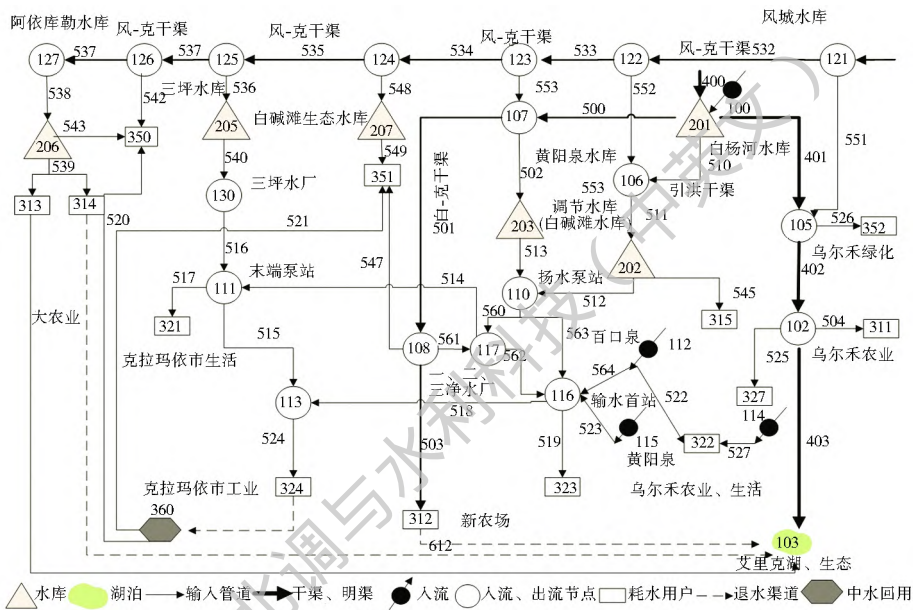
阿依库勒水库
风-克干渠
风-克干渠
风-克干渠
风城水库
127
537
126
537
125
535
124
534
123
533
122
风-克干渠532
121
538
542
三坪水库
536
548
553
552
400
100
543
350
205
白碱滩生态水库
207
107
500
201
551
206
540
549
黄阳泉水库
白杨河水库
401
539
130
三坪水厂
351
白-克干渠
502
106
510
313
314
520
553
引洪干渠
105
526
352
521
调节水库(白碱滩水库)
511
501
203
202
乌尔禾绿化
516
547
513
402
517
末端泵站
111
514
扬水泵站
110
545
大农业
512
321
560
563
315
102
504
311
515
108
561
117
百口泉
112
克拉玛依市生活
二、三净水厂
562
525
乌尔禾农业
564
113
518
116
输水首站
522
327
114
524
523
115
322
527
403
519
黄阳泉
503
324
323
乌尔禾农业、生活
克拉玛依市工业
360
312
新农场
612
103
艾里克湖、生态
水库
湖泊
输入管道
干渠、明渠
入流
入流、出流节点
耗水用户
退水渠道
中水回用